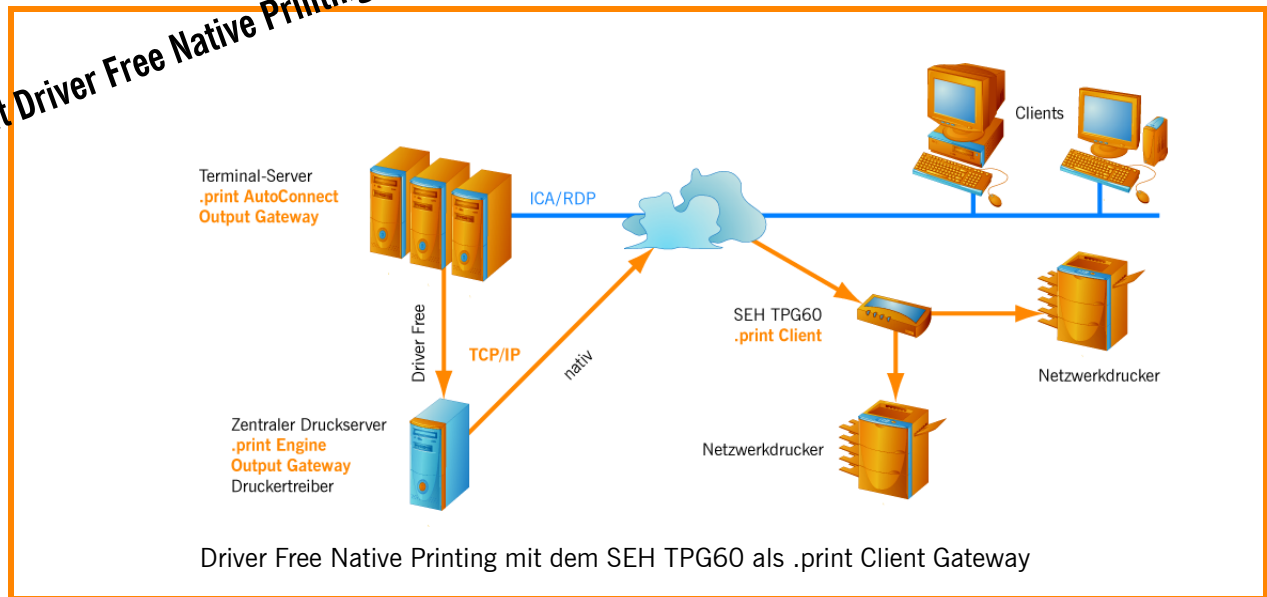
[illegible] Driver Free Native Printin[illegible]

Clients

Terminal-Server
.print AutoConnect
Output Gateway

ICA/RDP

Driver Free

TCP/IP

nativ

SEH TPG60
.print Client

Netzwerkdrucker

Zentraler Druckserver
.print Engine
Output Gateway
Druckertreiber

Netzwerkdrucker

Driver Free Native Printing mit dem SEH TPG60 als .print Client Gateway